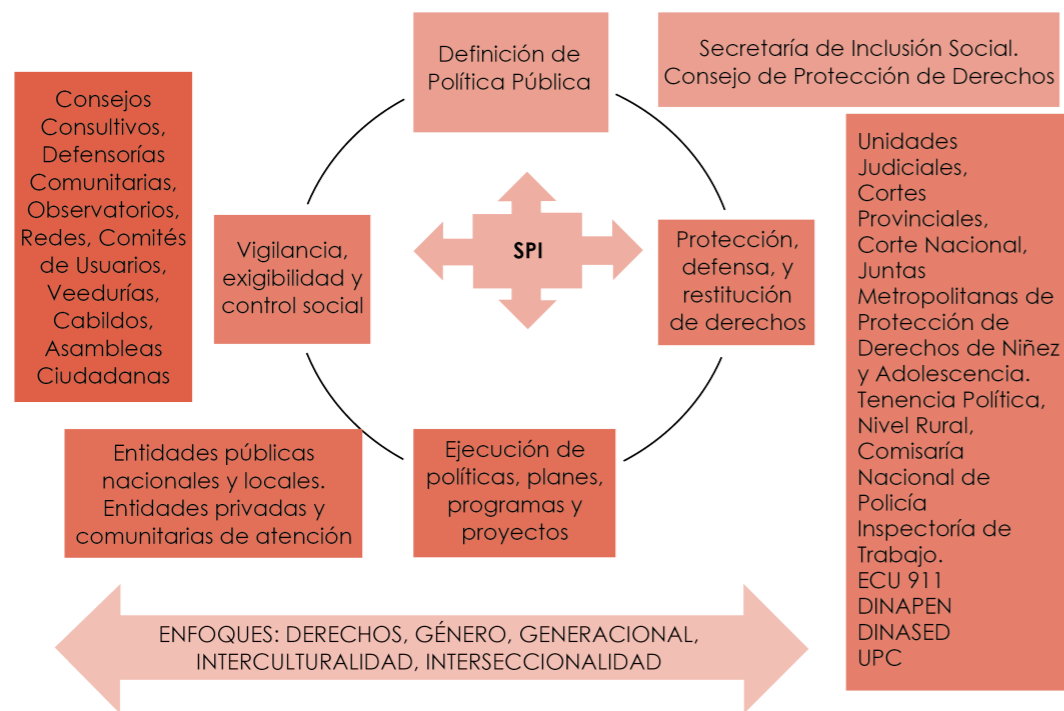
Consejos Consultivos, Defensorías Comunitarias, Observatorios, Redes, Comités de Usuarios, Veedurías, Cabildos, Asambleas Ciudadanas

Definición de Política Pública

Secretaría de Inclusión Social. Consejo de Protección de Derechos

Vigilancia, exigibilidad y control social

SPI

Protección, defensa, y restitución de derechos

Unidades Judiciales, Cortes Provinciales, Corte Nacional, Juntas Metropolitanas de Protección de Derechos de Niñez y Adolescencia. Tenencia Política, Nivel Rural, Comisaría Nacional de Policía Inspectoría de Trabajo. ECU 911 DINAPEN DINASED UPC

Entidades públicas nacionales y locales. Entidades privadas y comunitarias de atención

Ejecución de políticas, planes, programas y proyectos

ENFOQUES: DERECHOS, GÉNERO, GENERACIONAL, INTERCULTURALIDAD, INTERSECCIONALIDAD